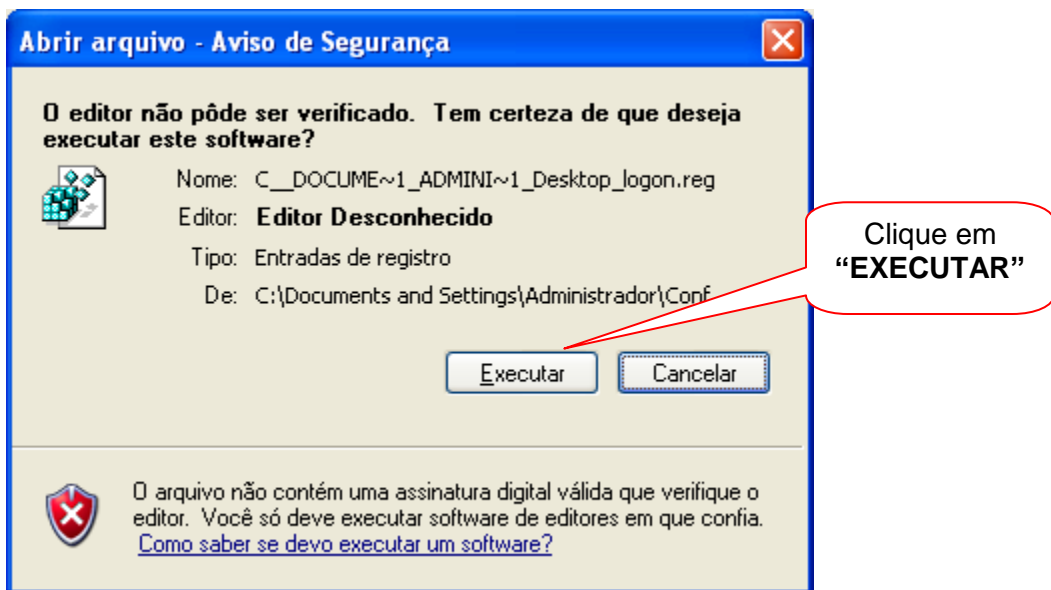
Abrir arquivo - Aviso de Segurança

O editor não pôde ser verificado. Tem certeza de que deseja executar este software?

Nome: C__DOCUME~1_ADMINI~1_Desktop_logon.reg

Editor: Editor Desconhecido

Tipo: Entradas de registro

De: C:\Documents and Settings\Administrador\Conf

Clique em **“EXECUTAR”**

Executar

Cancelar

O arquivo não contém uma assinatura digital válida que verifique o editor. Você só deve executar software de editores em que confia.
Como saber se devo executar um software?